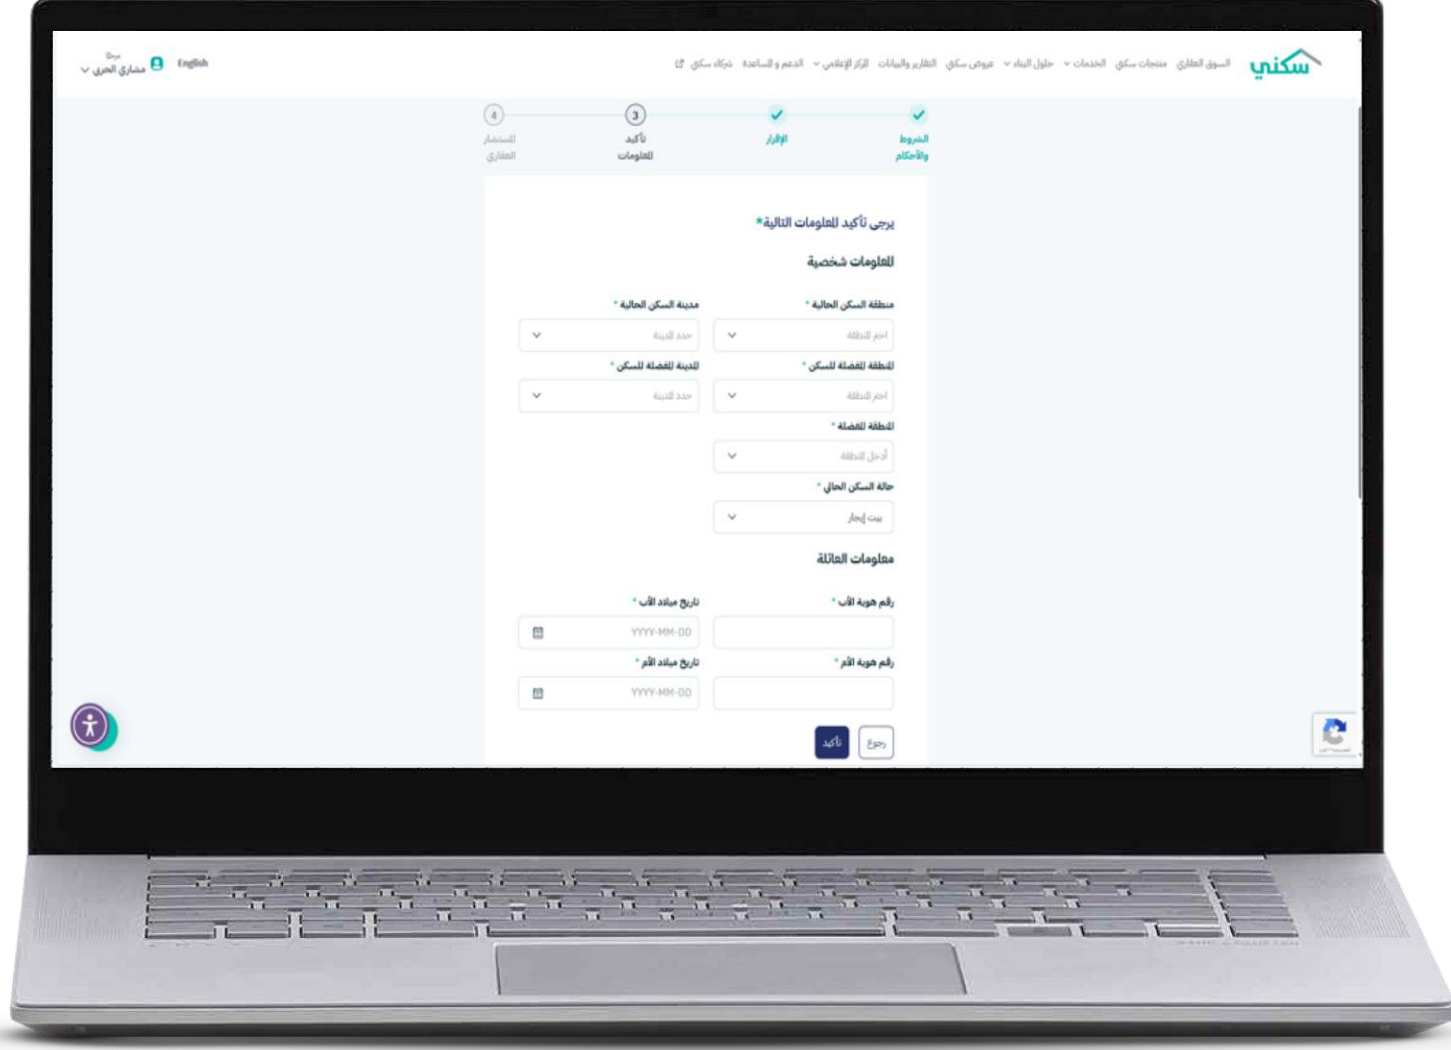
سكني

السوق العقاري منتجات سكني الخدمات حلول البناء عروض سكني التقارير والبيانات المركز الإعلامي الدعم والمساعدة شركاء سكني

English

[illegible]
مشاري الحربي

الشروط والأحكام

الإقرار

3
تأكيد المعلومات

4
الاستعلام العقاري

يرجى تأكيد المعلومات التالية*

المعلومات شخصية

منطقة السكن الحالية *
اختر المنطقة

مدينة السكن الحالية *
حدد المدينة

المنطقة المفضلة للسكن *
اختر المنطقة

المدينة المفضلة للسكن *
حدد المدينة

المنطقة المفضلة *
أدخل المنطقة

حالة السكن الحالي *
بيت إيجار

معلومات العائلة

رقم هوية الأب *

تاريخ ميلاد الأب *
YYYY-MM-DD

رقم هوية الأم *

تاريخ ميلاد الأم *
YYYY-MM-DD

رجوع

تأكيد